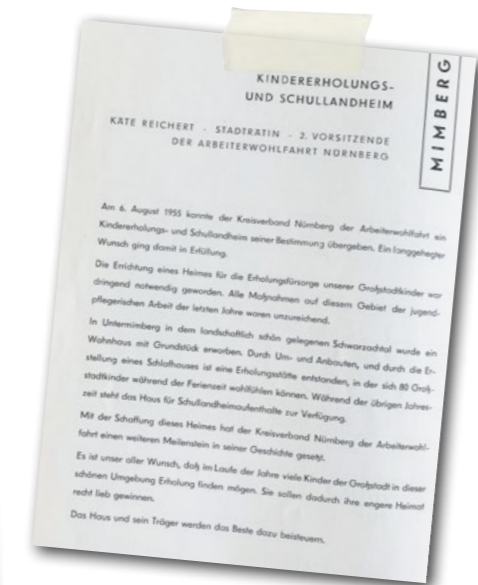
KINDERERHOLUNGS-
UND SCHULLANDHEIM

MIMBERG

KÄTE REICHERT · STADTRÄTIN · 2. VORSITZENDE
DER ARBEITERWOHLFAHRT NÜRNBERG

Am 6. August 1955 konnte der Kreisverband Nürnberg der Arbeiterwohlfahrt ein Kindererholungs- und Schullandheim seiner Bestimmung übergeben. Ein langgehegter Wunsch ging damit in Erfüllung.

Die Errichtung eines Heimes für die Erholungsfürsorge unserer Großstadtkinder war dringend notwendig geworden. Alle Maßnahmen auf diesem Gebiet der jugendpflegerischen Arbeit der letzten Jahre waren unzureichend.

In Untermimberg in dem landschaftlich schön gelegenen Schwarzachtal wurde ein Wohnhaus mit Grundstück erworben. Durch Um- und Anbauten, und durch die Erstellung eines Schlafhauses ist eine Erholungsstätte entstanden, in der sich 80 Großstadtkinder während der Ferienzeit wohlfühlen können. Während der übrigen Jahreszeit steht das Haus für Schullandheimaufenthalte zur Verfügung.

Mit der Schaffung dieses Heimes hat der Kreisverband Nürnberg der Arbeiterwohlfahrt einen weiteren Meilenstein in seiner Geschichte gesetzt.

Es ist unser aller Wunsch, daß im Laufe der Jahre viele Kinder der Großstadt in dieser schönen Umgebung Erholung finden mögen. Sie sollen dadurch ihre engere Heimat recht lieb gewinnen.

Das Haus und sein Träger werden das Beste dazu beisteuern.